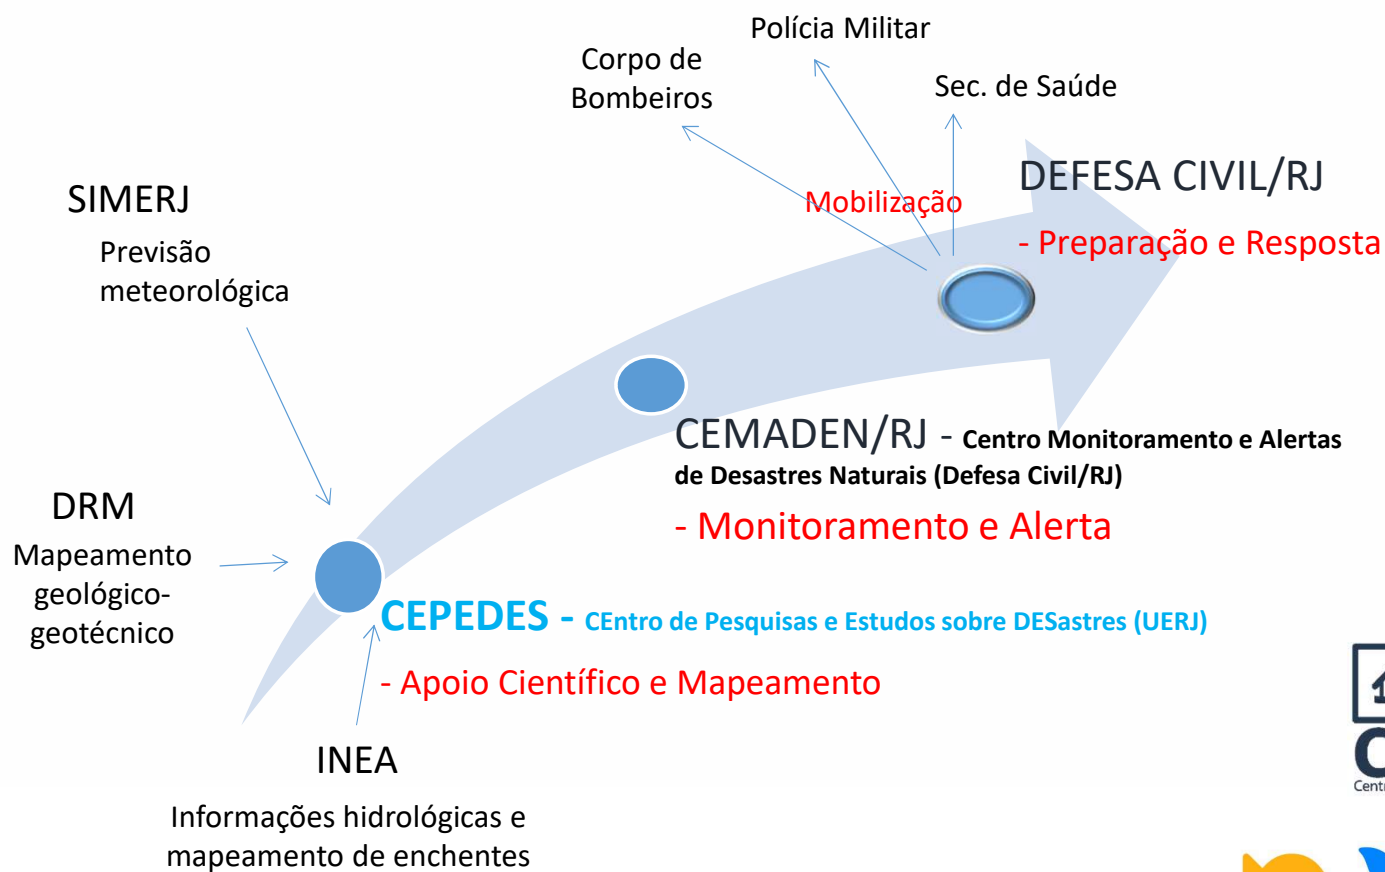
Polícia Militar

Corpo de Bombeiros

Sec. de Saúde

DEFESA CIVIL/RJ

Mobilização

- Preparação e Resposta

SIMERJ

Previsão meteorológica

CEMADEN/RJ - Centro Monitoramento e Alertas de Desastres Naturais (Defesa Civil/RJ)

- Monitoramento e Alerta

DRM

Mapeamento geológico-geotécnico

CEPEDES - CEntro de Pesquisas e Estudos sobre DESastres (UERJ)

- Apoio Científico e Mapeamento

INEA

Informações hidrológicas e mapeamento de enchentes

Cent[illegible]